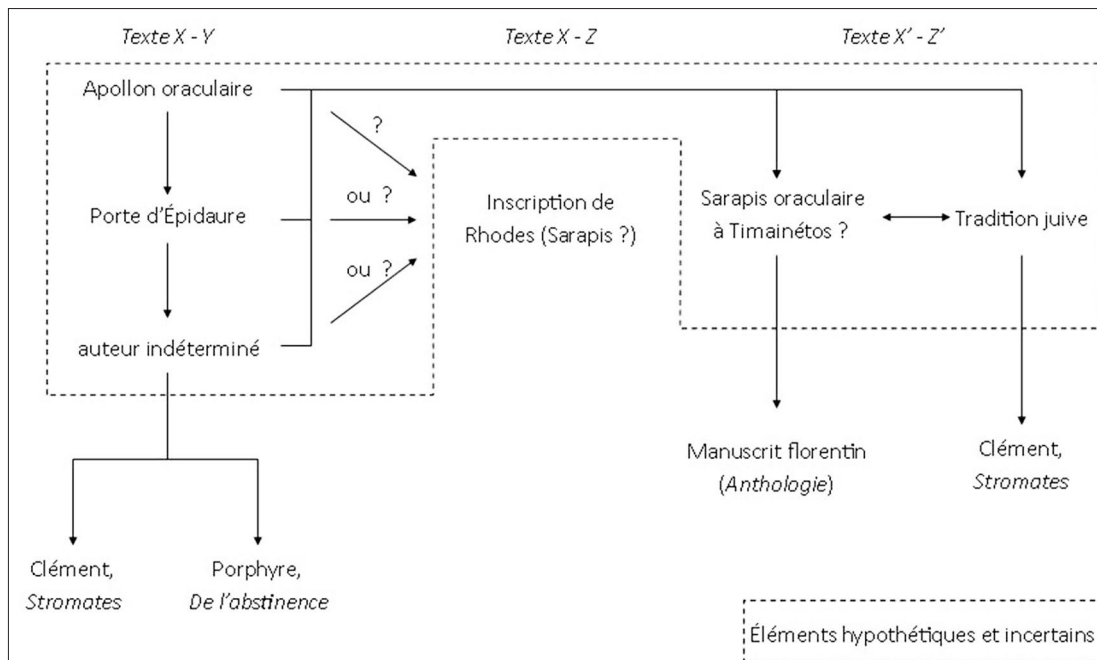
Texte X - Y

Texte X - Z

Texte X' - Z'

Apollon oraculaire

Porte d'Épidaure

auteur indéterminé

?

ou ?

ou ?

Inscription de Rhodes (Sarapis ?)

Sarapis oraculaire à Timainétos ?

Tradition juive

Manuscrit florentin (Anthologie)

Clément, Stromates

Clément, Stromates

Porphyre, De l'abstinence

Éléments hypothétiques et incertains